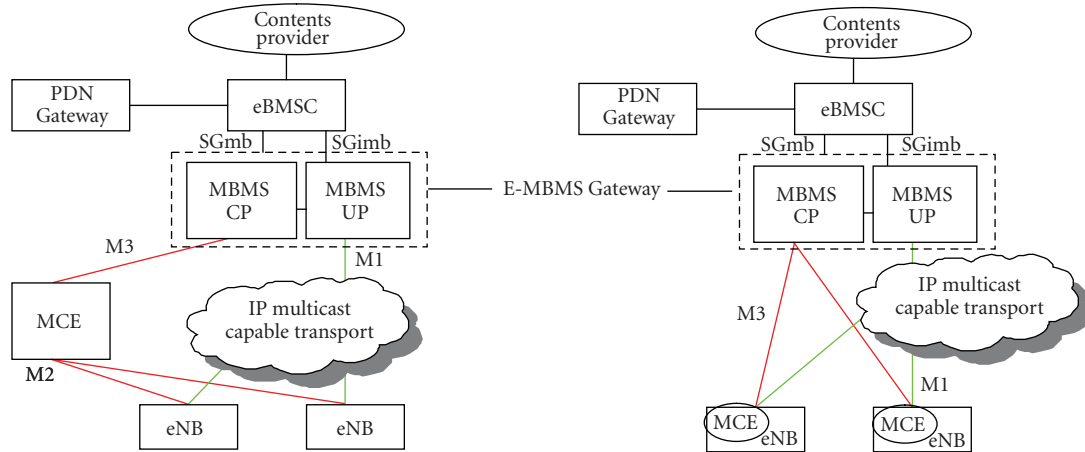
Contents provider

PDN Gateway

eBMSC

SGmb

SGimb

MBMS CP

MBMS UP

M3

M1

MCE

IP multicast capable transport

M2

eNB

eNB

E-MBMS Gateway

Contents provider

PDN Gateway

eBMSC

SGmb

SGimb

MBMS CP

MBMS UP

IP multicast capable transport

M3

M1

MCE eNB

MCE eNB